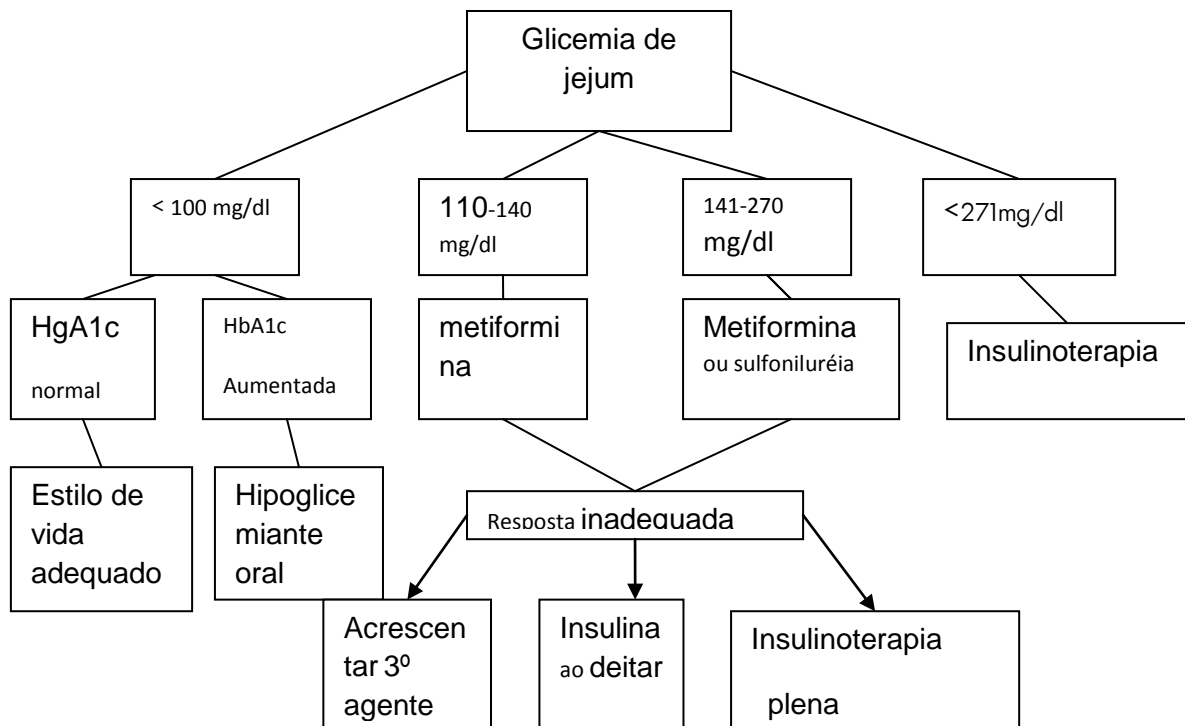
Glicemia de jejum

< 100 mg/dl

110-140 mg/dl

141-270 mg/dl

<271mg/dl

HgA1c normal

HbA1c Aumentada

metiformina

Metiformina ou sulfoniluréia

Insulinoterapia

Estilo de vida adequado

Hipoglicemiante oral

Resposta inadequada

Acrescentar 3º agente

Insulina ao deitar

Insulinoterapia plena